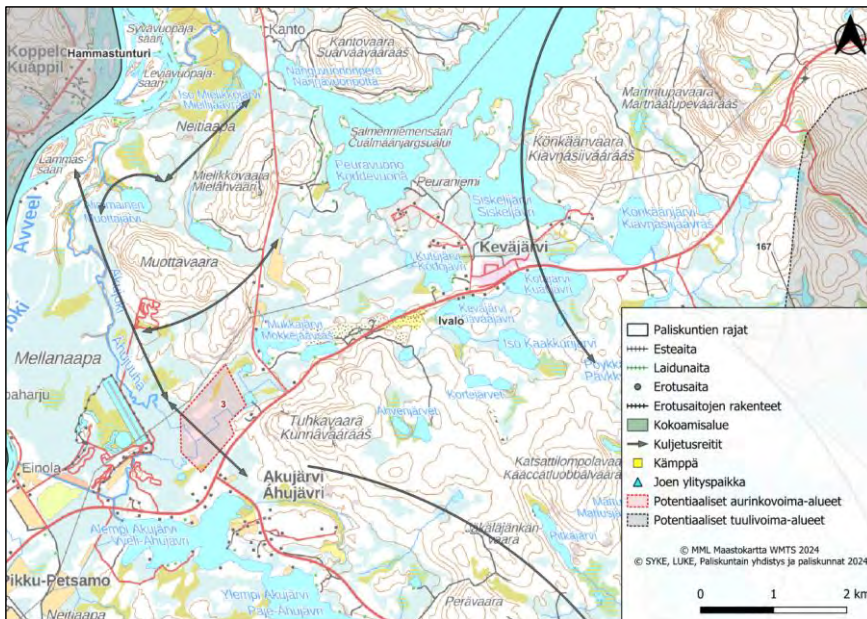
Koppelo
Kuäppil
Hammastunturi
Syväävuopajä-saari
Leviävuopajä-saari
Kanto
Kantovaara
Suärvaavääräš
Nangunniemenpera
Isomielikkojärvi
Neitiaapa
Salmenniemensaari
Čuälmäänjargsuálui
Lammas-saari
Mielikkovaara
Mielähvaarâ
Peuravuono
Peuraniemi
Siskeljärvi
Siskeljävri
Konkäänvaara
Kiavnâšiivääräš
Martinlupavaara
Martnaaĺupevääräš
Konkäänjärvi
Kiavnâšjäävri
Avveel
Muottajärvi
Muottavaara
Keväjärvi
Kutujärvi
167
Joki
Mellanaapa
Mukkajärvi
Mokkesjävri
Ivalo
Kevajärvi
Iso Kaakkurijärvi
Pyykösjärvi
paharju
Ahvenjärvi
Kortejärvet
3
Tuhkavaara
Kunnâvääräš
Einola
Akujärvi
Áhujävri
Katsattilompolavaara
Káaccatluobbalvääräš
Alempi Akujärvi
Vuáll-Áhujävri
Pikku-Petsamo
Ylempi Akujärvi
Paje-Áhujävri
Ukkalajänkan-vaara
Pitkäjärvi
Perävaara
Neitiaapa
Paliskuntien rajat
Esteaita
Laidunaita
Erotusaita
Erotusaitojen rakenteet
Kokoamisalue
Kuljetusreitit
Kämppä
Joen ylityspaikka
Potentiaaliset aurinkovoima-alueet
Potentiaaliset tuulivoima-alueet
© MML Maastokartta WMTS 2024
© SYKE, LUKE, Paliskuntain yhdistys ja paliskunnat 2024
0
1
2 km